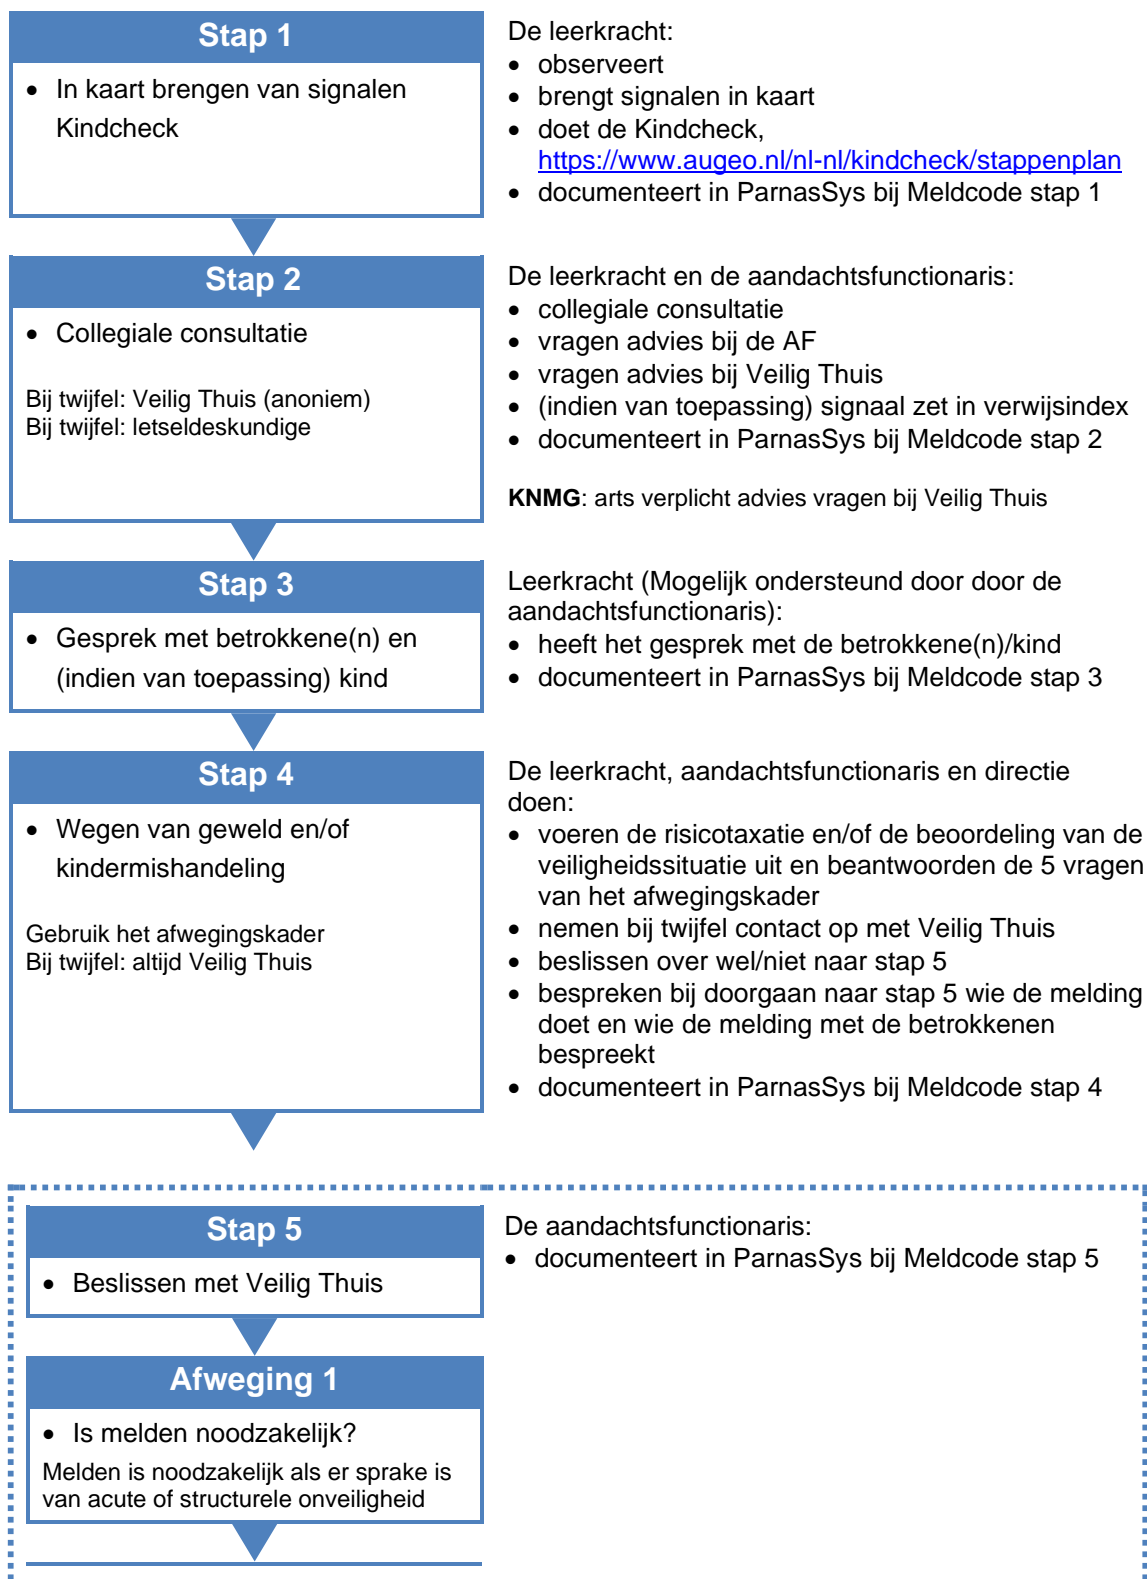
Stap 1

• In kaart brengen van signalen Kindcheck

De leerkracht:
• observeert
• brengt signalen in kaart
• doet de Kindcheck, https://www.augeo.nl/nl-nl/kindcheck/stappenplan
• documenteert in ParnasSys bij Meldcode stap 1

Stap 2

• Collegiale consultatie

Bij twijfel: Veilig Thuis (anoniem)
Bij twijfel: letseldeskundige

De leerkracht en de aandachtsfunctionaris:
• collegiale consultatie
• vragen advies bij de AF
• vragen advies bij Veilig Thuis
• (indien van toepassing) signaal zet in verwijsindex
• documenteert in ParnasSys bij Meldcode stap 2

**KNMG**: arts verplicht advies vragen bij Veilig Thuis

Stap 3

• Gesprek met betrokkene(n) en (indien van toepassing) kind

Leerkracht (Mogelijk ondersteund door door de aandachtsfunctionaris):
• heeft het gesprek met de betrokkene(n)/kind
• documenteert in ParnasSys bij Meldcode stap 3

Stap 4

• Wegen van geweld en/of kindermishandeling

Gebruik het afwegingskader
Bij twijfel: altijd Veilig Thuis

De leerkracht, aandachtsfunctionaris en directie doen:
• voeren de risicotaxatie en/of de beoordeling van de veiligheidssituatie uit en beantwoorden de 5 vragen van het afwegingskader
• nemen bij twijfel contact op met Veilig Thuis
• beslissen over wel/niet naar stap 5
• bespreken bij doorgaan naar stap 5 wie de melding doet en wie de melding met de betrokkenen bespreekt
• documenteert in ParnasSys bij Meldcode stap 4

Stap 5

• Beslissen met Veilig Thuis

De aandachtsfunctionaris:
• documenteert in ParnasSys bij Meldcode stap 5

Afweging 1

• Is melden noodzakelijk?
Melden is noodzakelijk als er sprake is van acute of structurele onveiligheid